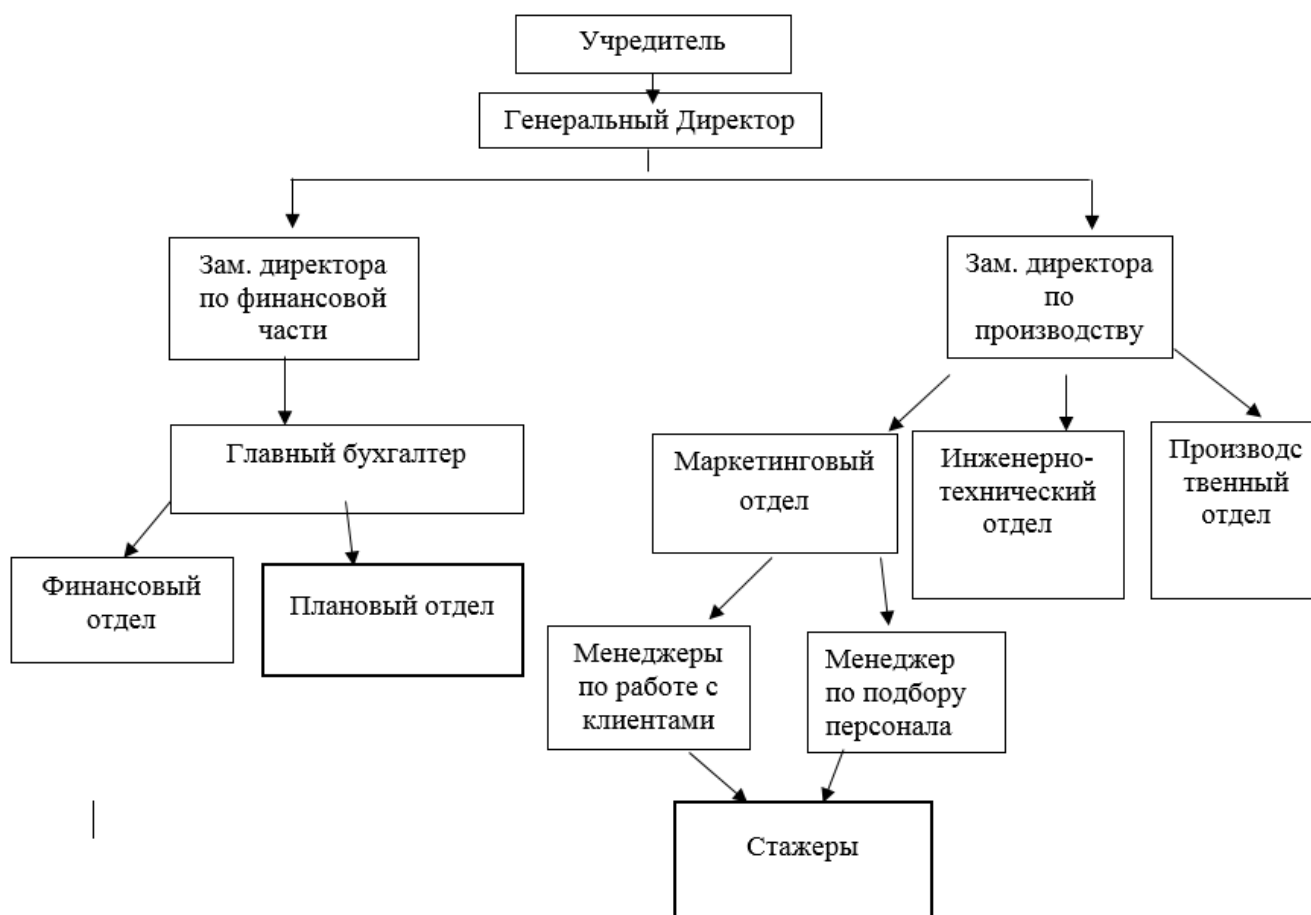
Учредитель

Генеральный Директор

Зам. директора по финансовой части

Зам. директора по производству

Главный бухгалтер

Маркетинговый отдел

Инженерно-технический отдел

Производс твенный отдел

Финансовый отдел

Плановый отдел

Менеджеры по работе с клиентами

Менеджер по подбору персонала

Стажеры